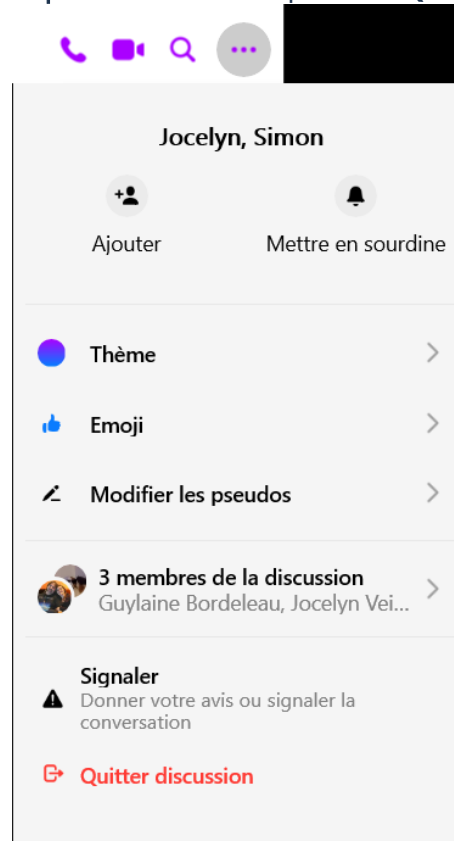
Jocelyn, Simon

Ajouter

Mettre en sourdine

Thème

Emoji

Modifier les pseudos

3 membres de la discussion
Guylaine Bordeleau, Jocelyn Vei...

Signaler
Donner votre avis ou signaler la conversation

Quitter discussion